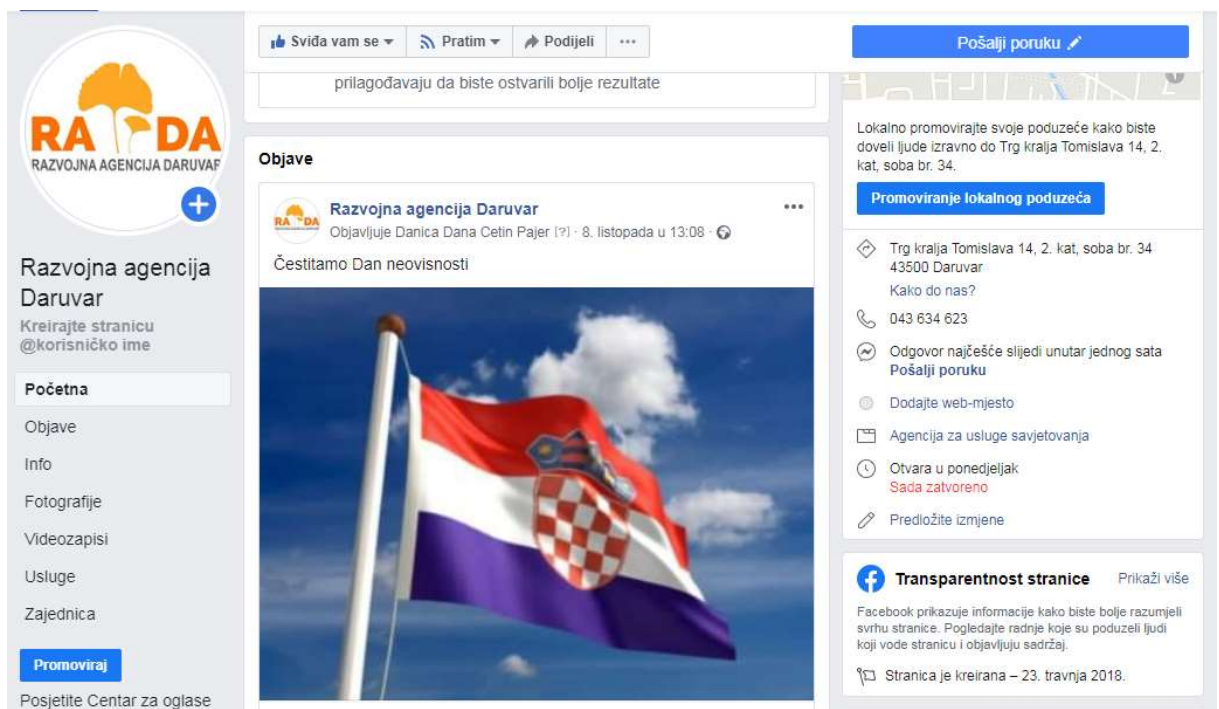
RA DA
RAZVOJNA AGENCIJA DARUVAR

Razvojna agencija Daruvar
Kreirajte stranicu @korisničko ime

Početna
Objave
Info
Fotografije
Videozapisi
Usluge
Zajednica
Promoviraj
Posjetite Centar za oglase

Sviđa vam se ▾ Pratim ▾ Podijeli ···

prilagođavaju da biste ostvarili bolje rezultate

Objave

Razvojna agencija Daruvar
Objavljuje Danica Dana Cetin Pajer [?] · 8. listopada u 13:08 ·
Čestitamo Dan neovisnosti

Pošalji poruku

Lokalno promovirajte svoje poduzeće kako biste doveli ljude izravno do Trg kralja Tomislava 14, 2. kat, soba br. 34.

Promoviranje lokalnog poduzeća

Trg kralja Tomislava 14, 2. kat, soba br. 34
43500 Daruvar
Kako do nas?
043 634 623
Odgovor najčešće slijedi unutar jednog sata
Pošalji poruku
Dodajte web-mjesto
Agencija za usluge savjetovanja
Otvara u ponedjeljak
Sada zatvoreno
Predložite izmjene

Transparentnost stranice Prikaži više
Facebook prikazuje informacije kako biste bolje razumjeli svrhu stranice. Pogledajte radnje koje su poduzeli ljudi koji vode stranicu i objavljuju sadržaj.
Stranica je kreirana – 23. travnja 2018.